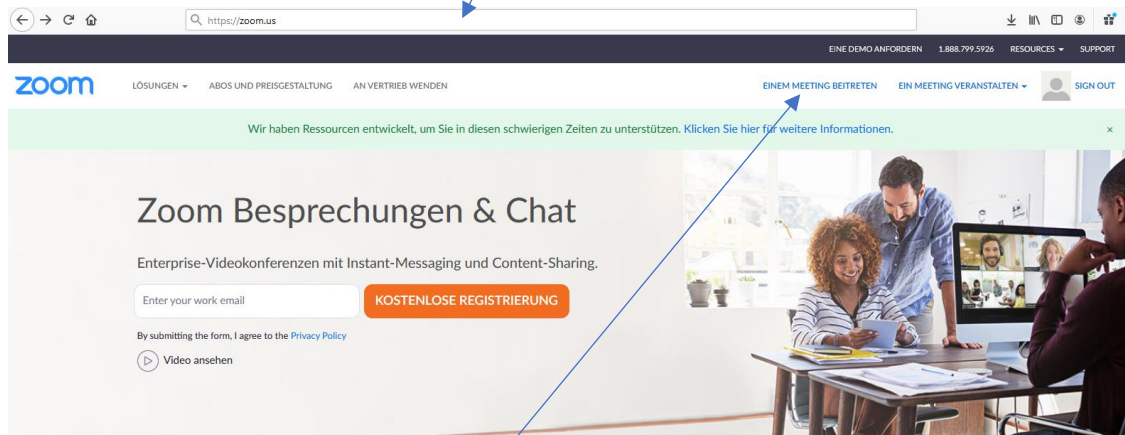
https://zoom.us

EINE DEMO ANFORDERN 1.888.799.5926 RESOURCES SUPPORT

zoom LÖSUNGEN ABOS UND PREISGESTALTUNG AN VERTRIEB WENDEN EINEM MEETING BEITRETEN EIN MEETING VERANSTALTEN SIGN OUT

Wir haben Ressourcen entwickelt, um Sie in diesen schwierigen Zeiten zu unterstützen. Klicken Sie hier für weitere Informationen. ×

Zoom Besprechungen & Chat

Enterprise-Videokonferenzen mit Instant-Messaging und Content-Sharing.

Enter your work email

KOSTENLOSE REGISTRIERUNG

By submitting the form, I agree to the Privacy Policy

Video ansehen